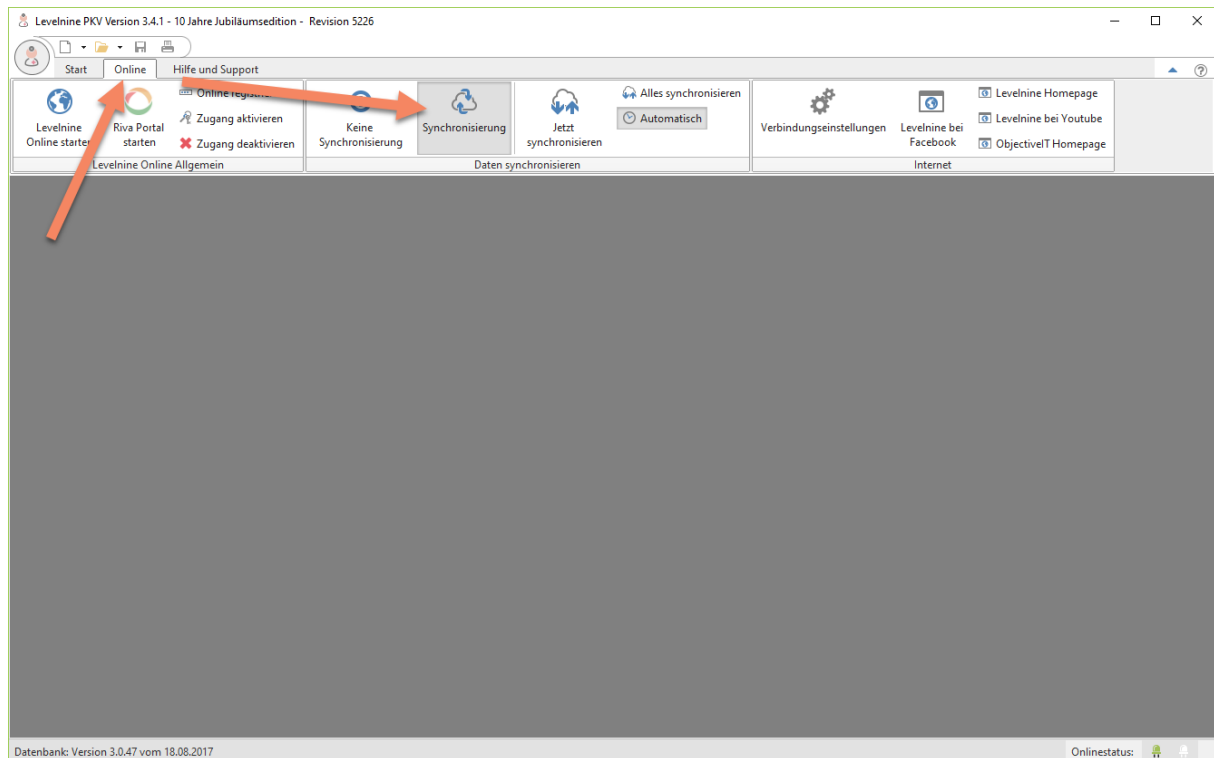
Levelnine PKV Version 3.4.1 - 10 Jahre Jubiläumsedition - Revision 5226

Start Online Hilfe und Support

Levelnine Online starten

Riva Portal starten

Online registr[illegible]

Zugang aktivieren

Zugang deaktivieren

Levelnine Online Allgemein

Keine Synchronisierung

Synchronisierung

Jetzt synchronisieren

Alles synchronisieren

Automatisch

Daten synchronisieren

Verbindungseinstellungen

Levelnine bei Facebook

Levelnine Homepage

Levelnine bei Youtube

ObjectiveIT Homepage

Internet

Datenbank: Version 3.0.47 vom 18.08.2017

Onlinestatus: